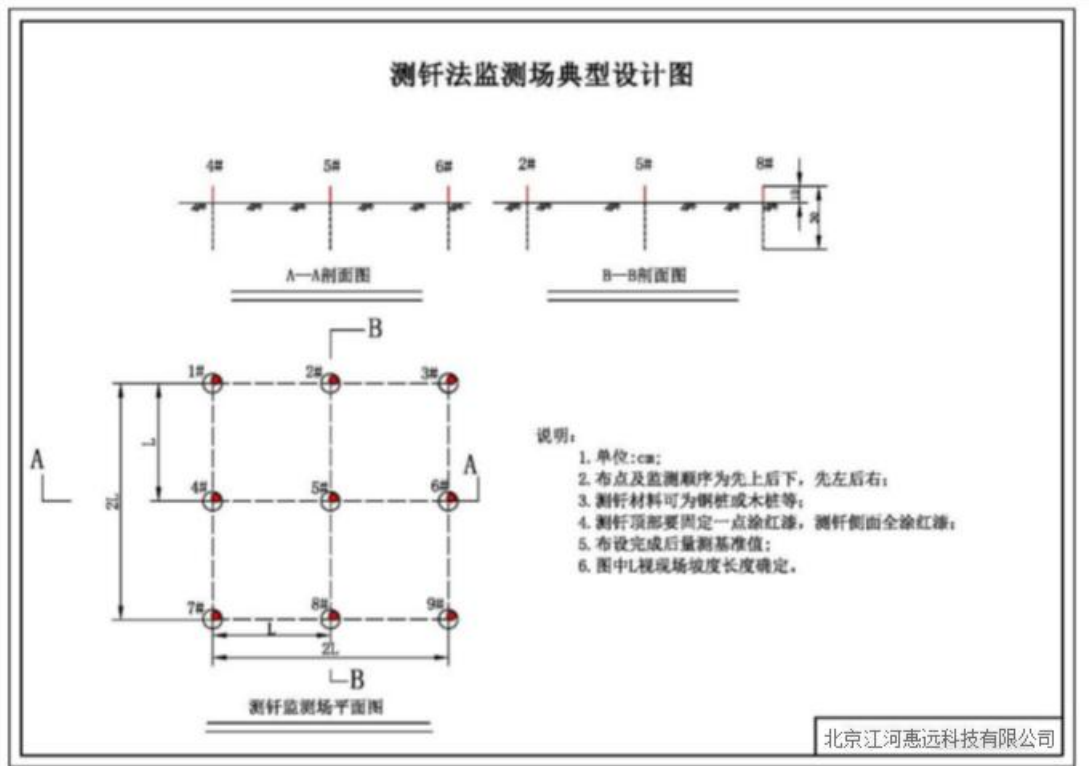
测钎法监测场典型设计图

4#
5#
6#
A—A剖面图

2#
5#
8#
B—B剖面图

B
1#
2#
3#
A
L
2L
4#
5#
6#
A
7#
8#
9#
L
2L
B
测钎监测场平面图

说明：
1. 单位:cm;
2. 布点及监测顺序为先上后下，先左后右；
3. 测钎材料可为钢桩或木桩等；
4. 测钎顶部要固定一点涂红漆，测钎侧面全涂红漆；
5. 布设完成后量测基准值；
6. 图中L视现场坡度长度确定。

北京江河惠远科技有限公司